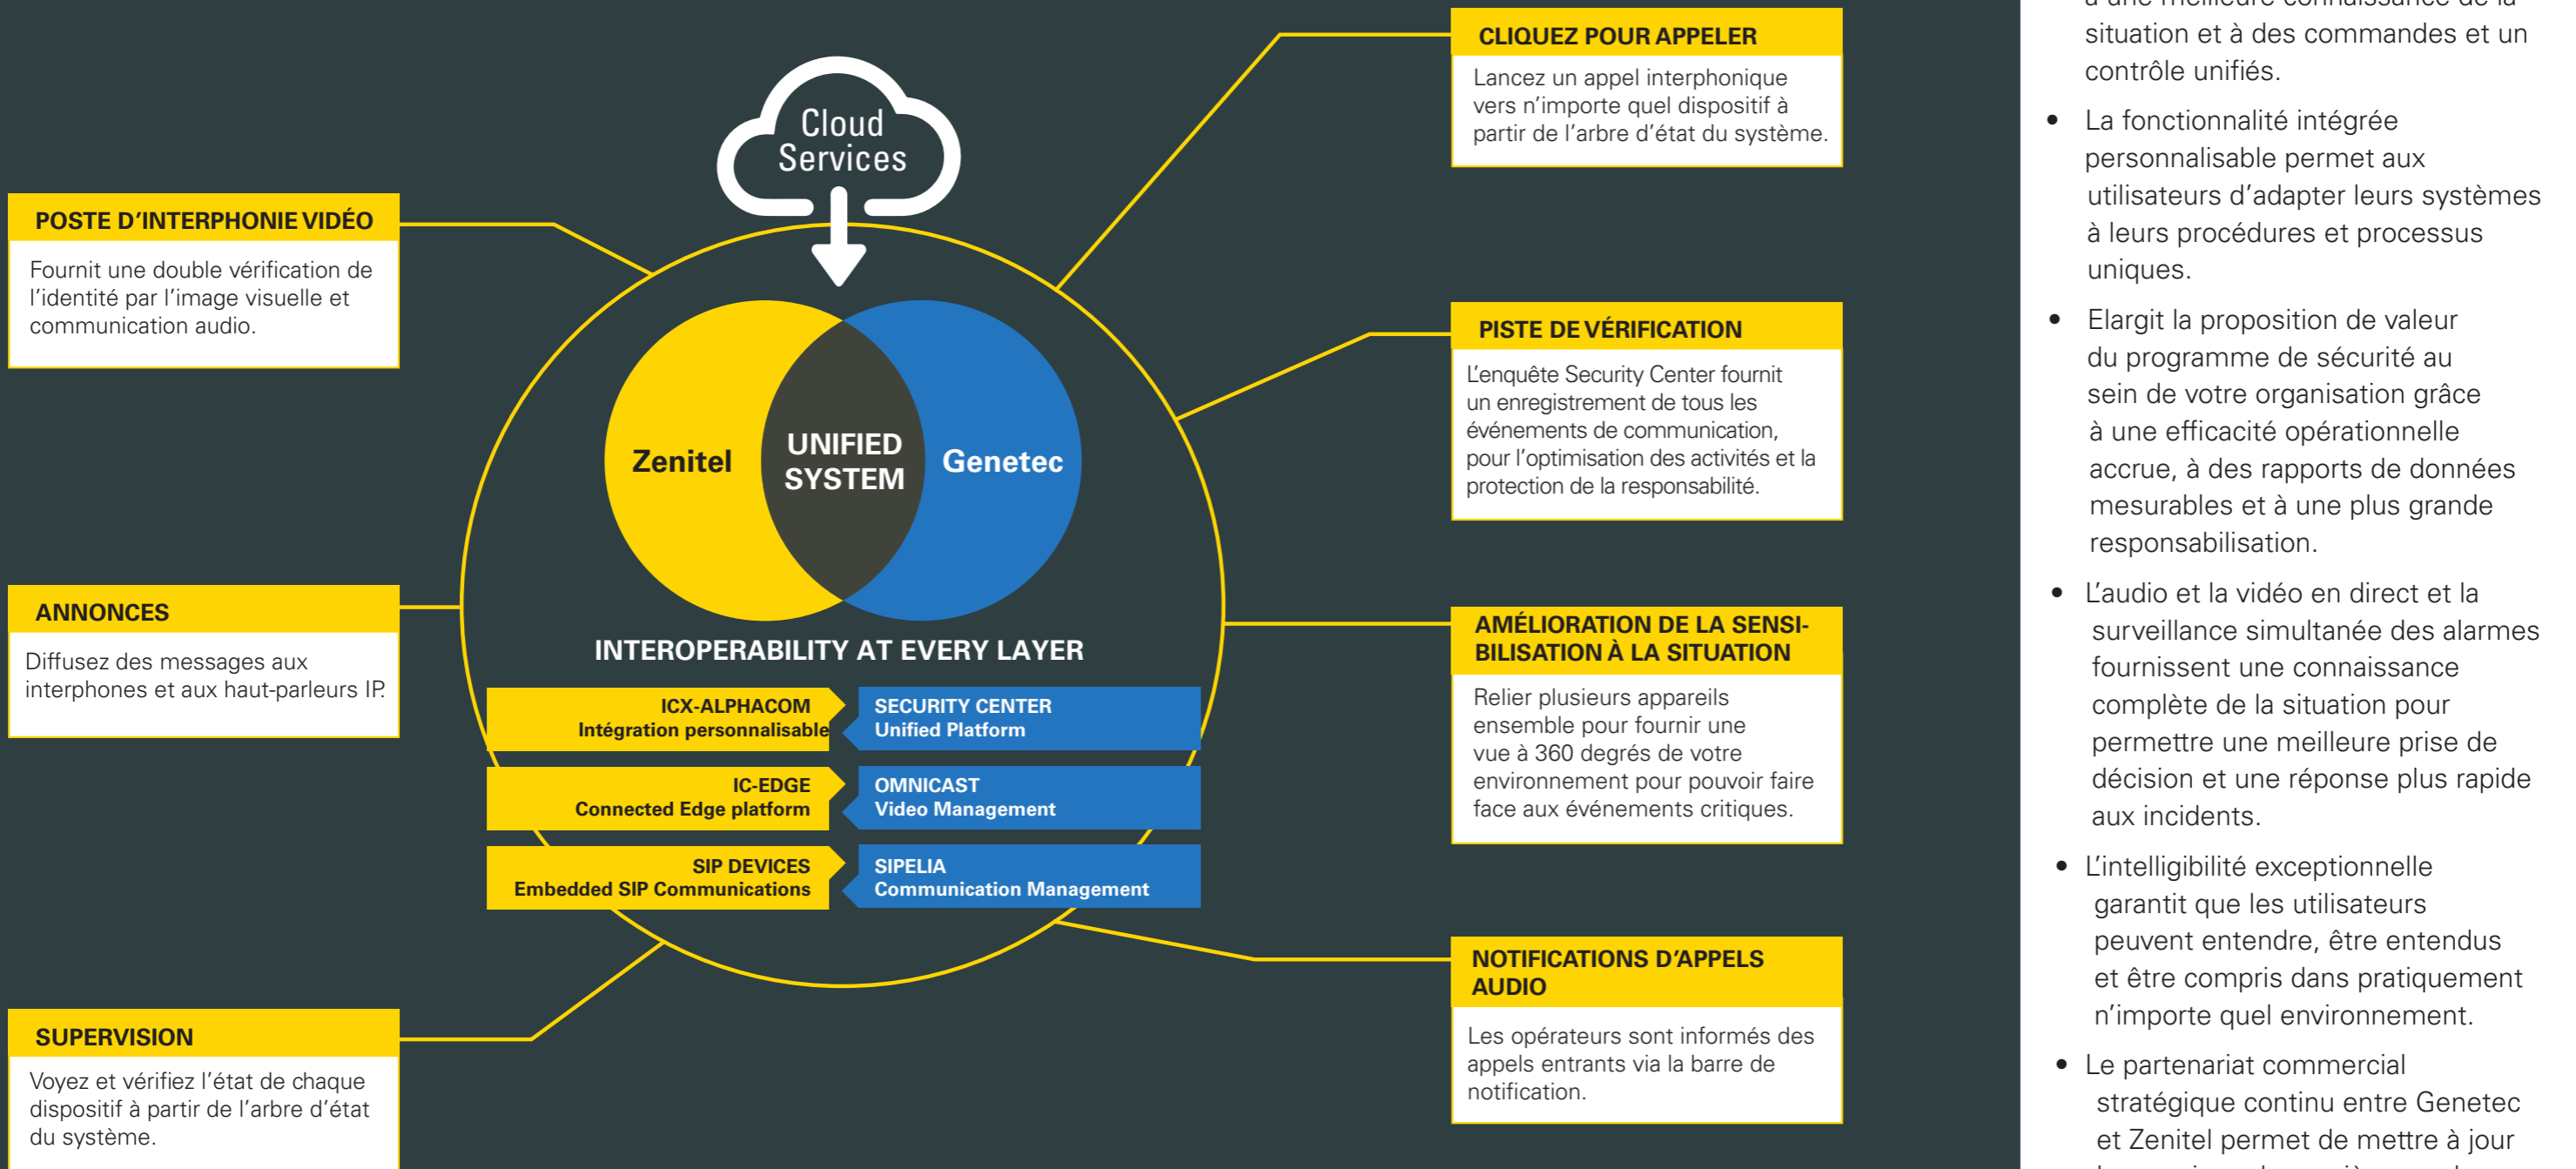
Cloud Services

POSTE D'INTERPHONIE VIDÉO

Fournit une double vérification de l'identité par l'image visuelle et communication audio.

ANNONCES

Diffusez des messages aux interphones et aux haut-parleurs IP.

SUPERVISION

Voyez et vérifiez l'état de chaque dispositif à partir de l'arbre d'état du système.

Zenitel

UNIFIED SYSTEM

Genetec

INTEROPERABILITY AT EVERY LAYER

ICX-ALPHACOM
Intégration personnalisable

SECURITY CENTER
Unified Platform

IC-EDGE
Connected Edge platform

OMNICAST
Video Management

SIP DEVICES
Embedded SIP Communications

SIPELIA
Communication Management

CLIQUEZ POUR APPELER

Lancez un appel interphonique vers n'importe quel dispositif à partir de l'arbre d'état du système.

PISTE DE VÉRIFICATION

L'enquête Security Center fournit un enregistrement de tous les événements de communication, pour l'optimisation des activités et la protection de la responsabilité.

AMÉLIORATION DE LA SENSIBILISATION À LA SITUATION

Relier plusieurs appareils ensemble pour fournir une vue à 360 degrés de votre environnement pour pouvoir faire face aux événements critiques.

NOTIFICATIONS D'APPELS AUDIO

Les opérateurs sont informés des appels entrants via la barre de notification.

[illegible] situation et à des commandes et un contrôle unifiés.

• La fonctionnalité intégrée personnalisable permet aux utilisateurs d'adapter leurs systèmes à leurs procédures et processus uniques.

• Elargit la proposition de valeur du programme de sécurité au sein de votre organisation grâce à une efficacité opérationnelle accrue, à des rapports de données mesurables et à une plus grande responsabilisation.

• L'audio et la vidéo en direct et la surveillance simultanée des alarmes fournissent une connaissance complète de la situation pour permettre une meilleure prise de décision et une réponse plus rapide aux incidents.

• L'intelligibilité exceptionnelle garantit que les utilisateurs peuvent entendre, être entendus et être compris dans pratiquement n'importe quel environnement.

• Le partenariat commercial stratégique continu entre Genetec et Zenitel permet de mettre à jour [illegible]